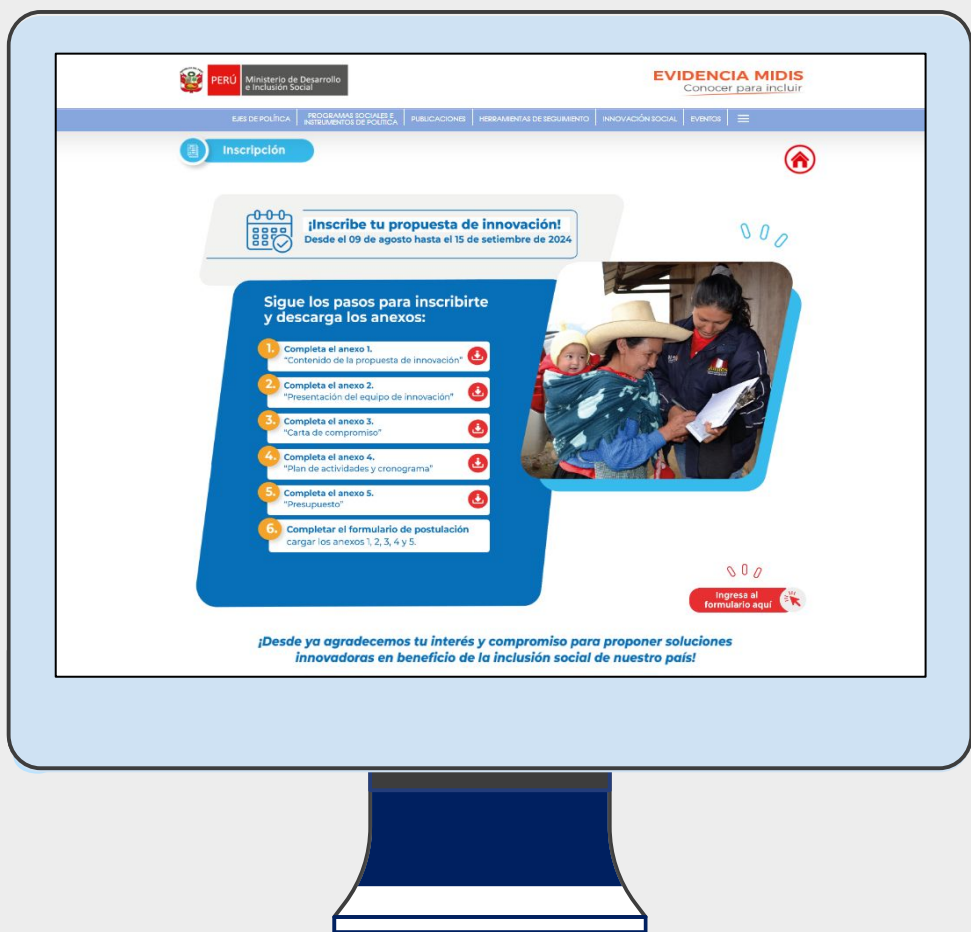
PERÚ Ministerio de Desarrollo e Inclusión Social

EVIDENCIA MIDIS
Conocer para incluir

EJES DE POLÍTICA | PROGRAMAS SOCIALES E INSTRUMENTOS DE POLÍTICA | PUBLICACIONES | HERRAMIENTAS DE SEGUIMIENTO | INNOVACIÓN SOCIAL | EVENTOS

Inscripción

¡Inscribe tu propuesta de innovación!
Desde el 09 de agosto hasta el 15 de setiembre de 2024

Sigue los pasos para inscribirte y descarga los anexos:

1. Completa el anexo 1. "Contenido de la propuesta de innovación"

2. Completa el anexo 2. "Presentación del equipo de innovación"

3. Completa el anexo 3. "Carta de compromiso"

4. Completa el anexo 4. "Plan de actividades y cronograma"

5. Completa el anexo 5. "Presupuesto"

6. Completar el formulario de postulación cargar los anexos 1, 2, 3, 4 y 5.

Ingresa al formulario aquí

¡Desde ya agradecemos tu interés y compromiso para proponer soluciones innovadoras en beneficio de la inclusión social de nuestro país!